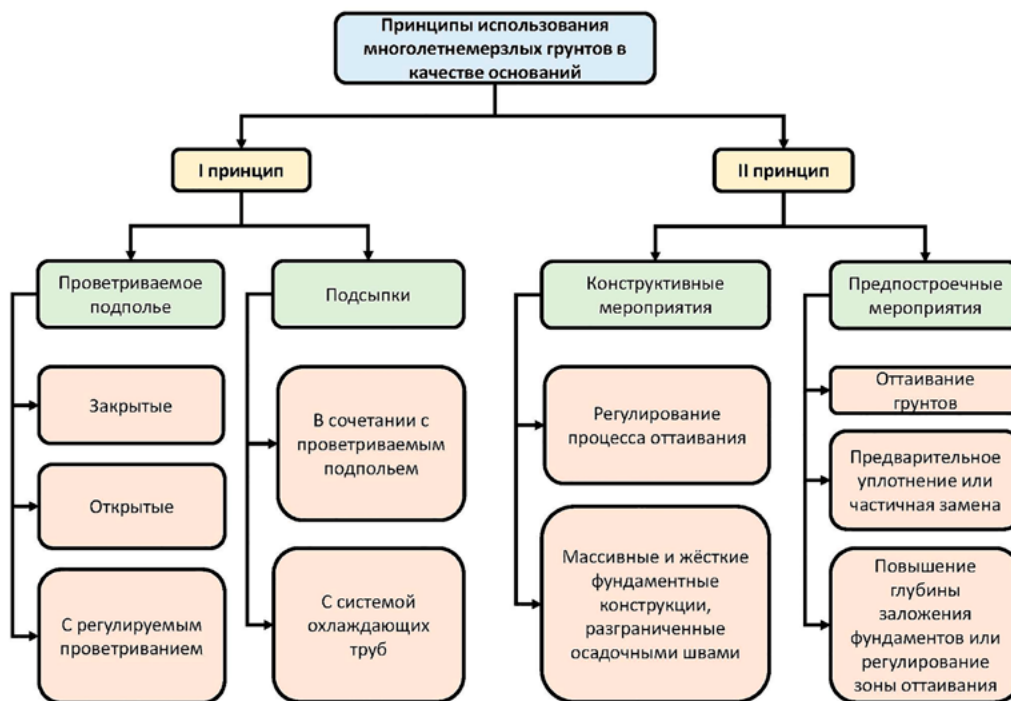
Принципы использования многолетнемерзлых грунтов в качестве оснований

I принцип

II принцип

Проветриваемое подполье

Закрытые

Открытые

С регулируемым проветриванием

Подсыпки

В сочетании с проветриваемым подпольем

С системой охлаждающих труб

Конструктивные мероприятия

Регулирование процесса оттаивания

Массивные и жёсткие фундаментные конструкции, разграниченные осадочными швами

Предпостроечные мероприятия

Оттаивание грунтов

Предварительное уплотнение или частичная замена

Повышение глубины заложения фундаментов или регулирование зоны оттаивания